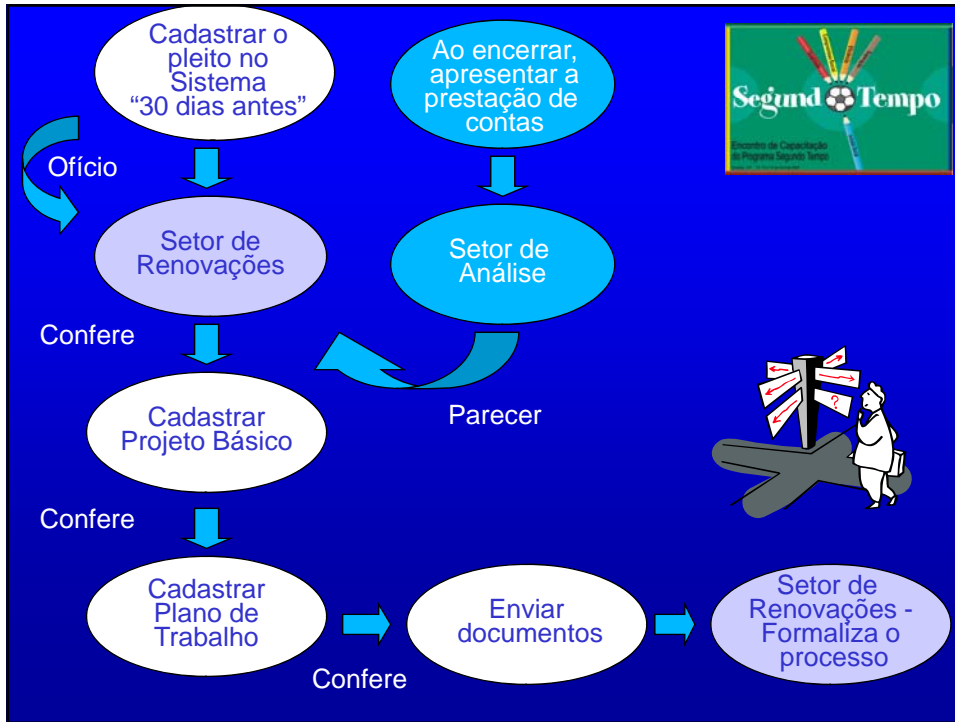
Cadastrar o pleito no Sistema “30 dias antes”

Ao encerrar, apresentar a prestação de contas

Segund Tempo

Encontro de Capacitação do Programa Segundo Tempo

Ofício

Setor de Renovações

Setor de Análise

Confere

Parecer

Cadastrar Projeto Básico

Confere

Cadastrar Plano de Trabalho

Enviar documentos

Setor de Renovações - Formaliza o processo

Confere